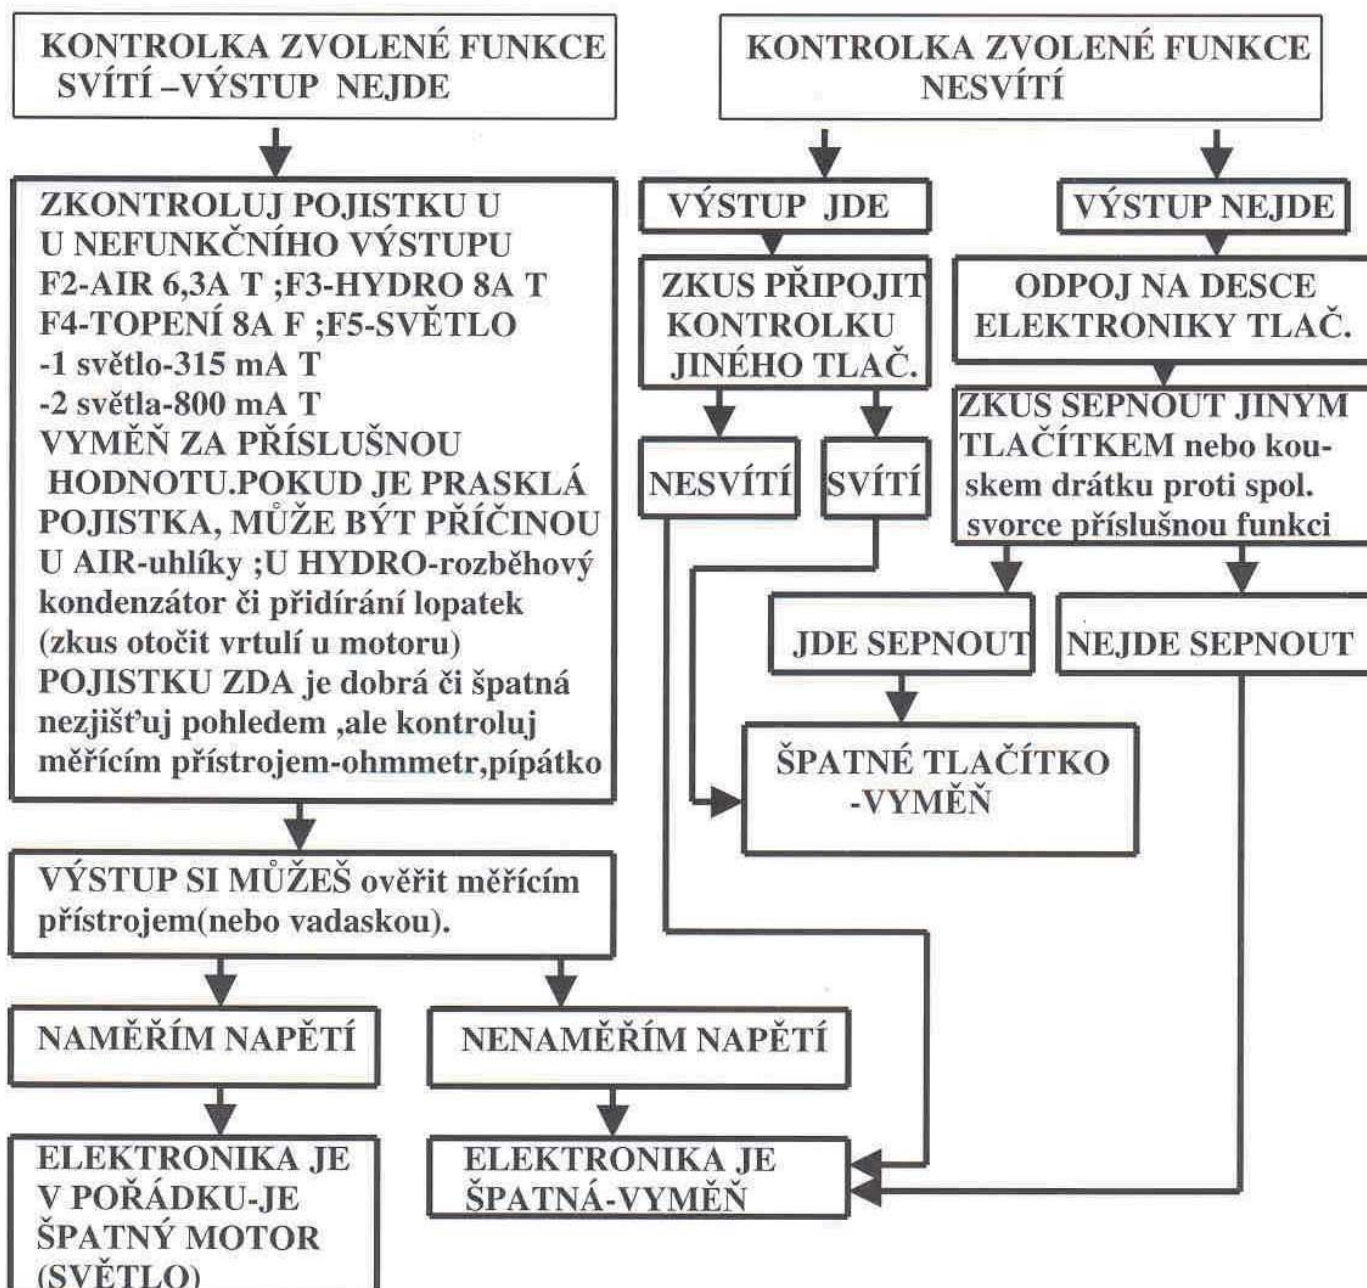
KONTROLKA ZVOLENÉ FUNKCE SVÍTÍ –VÝSTUP NEJDE

KONTROLKA ZVOLENÉ FUNKCE NESVÍTÍ

ZKONTROLUJ POJISTKU U U NEFUNKČNÍHO VÝSTUPU F2-AIR 6,3A T ;F3-HYDRO 8A T F4-TOPENÍ 8A F ;F5-SVĚTLO -1 světlo-315 mA T -2 světla-800 mA T VYMĚŇ ZA PŘÍSLUŠNOU HODNOTU.POKUD JE PRASKLÁ POJISTKA, MŮŽE BÝT PŘÍČINOU U AIR-uhlíky ;U HYDRO-rozběhový kondenzátor či přidírání lopatek (zkus otočit vrtulí u motoru) POJISTKU ZDA je dobrá či špatná nezjišťuj pohledem ,ale kontroluj měřícím přístrojem-ohmmetr,pípátko

VÝSTUP JDE

VÝSTUP NEJDE

ZKUS PŘIPOJIT KONTROLKU JINÉHO TLAČ.

ODPOJ NA DESCE ELEKTRONIKY TLAČ.

ZKUS SEPNOUT JINYM TLAČÍTKEM nebo kouskem drátku proti spol. svorce příslušnou funkci

NESVÍTÍ

SVÍTÍ

JDE SEPNOUT

NEJDE SEPNOUT

ŠPATNÉ TLAČÍTKO -VYMĚŇ

VÝSTUP SI MŮŽEŠ ověřit měřícím přístrojem(nebo vadaskou).

NAMĚŘÍM NAPĚTÍ

NENAMĚŘÍM NAPĚTÍ

ELEKTRONIKA JE V POŘÁDKU-JE ŠPATNÝ MOTOR (SVĚTLO)

ELEKTRONIKA JE ŠPATNÁ-VYMĚŇ